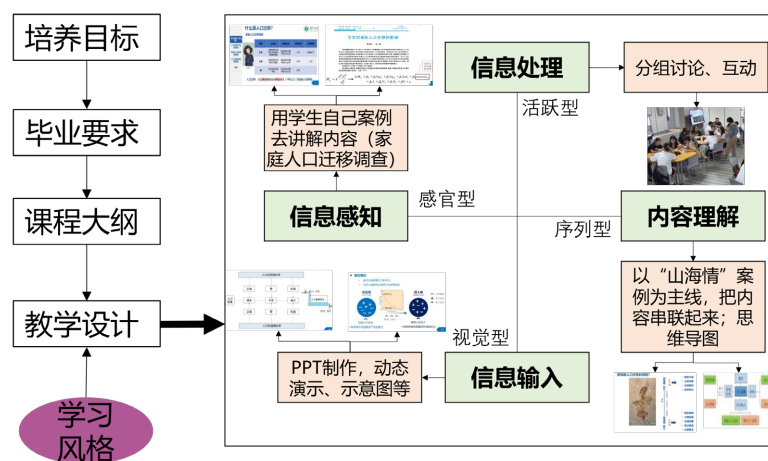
培养目标

毕业要求

课程大纲

教学设计

学习风格

用学生自己案例去讲解内容（家庭人口迁移调查）

信息处理

活跃型

分组讨论、互动

信息感知

感官型

序列型

内容理解

以“山海情”案例为主线，把内容串联起来；思维导图

视觉型

PPT制作，动态演示、示意图等

信息输入